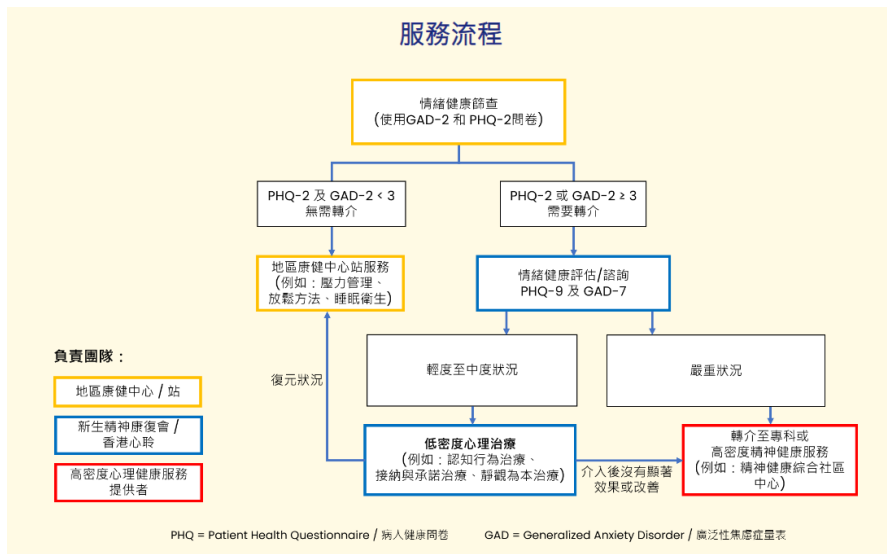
服務流程

情緒健康篩查
(使用GAD-2 和 PHQ-2問卷)

PHQ-2 及 GAD-2 < 3
無需轉介

PHQ-2 或 GAD-2 ≥ 3
需要轉介

地區康健中心站服務
(例如：壓力管理、放鬆方法、睡眠衛生)

情緒健康評估/諮詢
PHQ-9 及 GAD-7

輕度至中度狀況

嚴重狀況

復元狀況

低密度心理治療
(例如：認知行為治療、接納與承諾治療、靜觀為本治療)

介入後沒有顯著效果或改善

轉介至專科或高密度精神健康服務
(例如：精神健康綜合社區中心)

負責團隊：

地區康健中心 / 站

新生精神康復會 / 香港心聆

高密度心理健康服務提供者

PHQ = Patient Health Questionnaire / 病人健康問卷

GAD = Generalized Anxiety Disorder / 廣泛性焦慮症量表